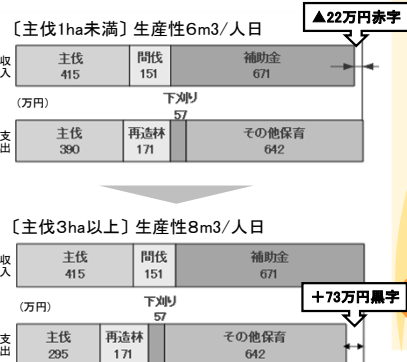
〔主伐1ha未満〕生産性6m3/人日

▲22万円赤字

収入

主伐 415

間伐 151

補助金 671

(万円)

下刈り 57

支出

主伐 390

再造林 171

その他保育 642

〔主伐3ha以上〕生産性8m3/人日

収入

主伐 415

間伐 151

補助金 671

(万円)

下刈り 57

＋73万円黒字

支出

主伐 295

再造林 171

その他保育 642